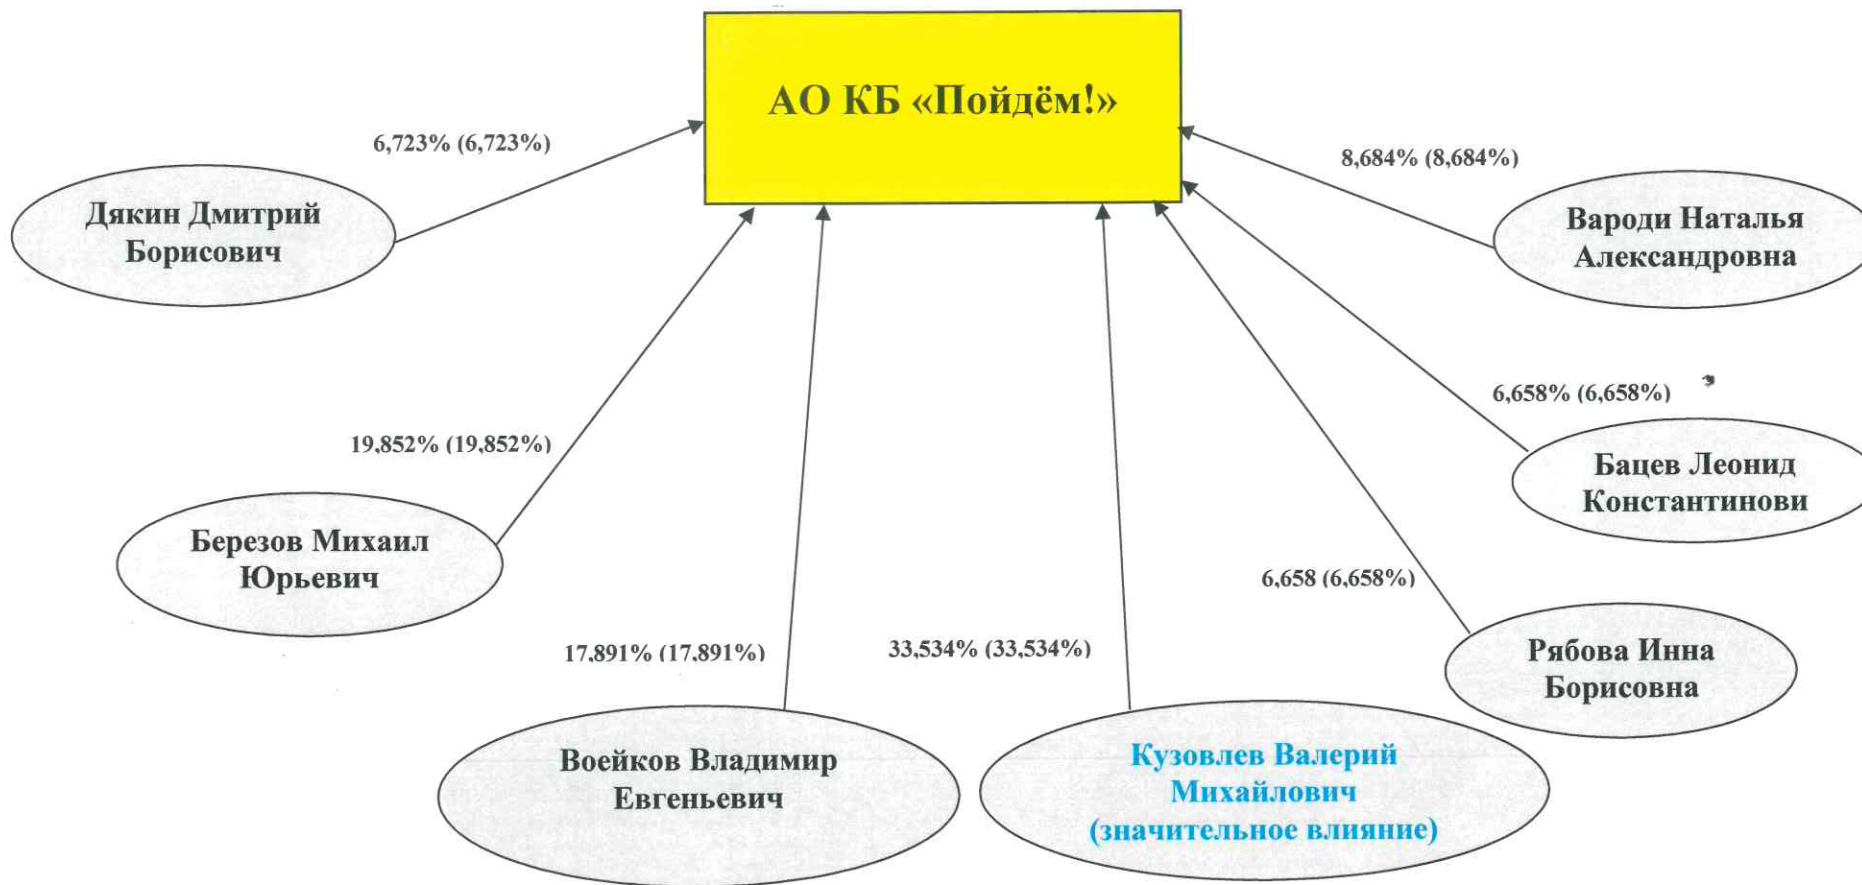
АО КБ «Пойдём!»

6,723% (6,723%)

Дякин Дмитрий Борисович

8,684% (8,684%)

Вароди Наталья Александровна

6,658% (6,658%)

Бацев Леонид Константинови

19,852% (19,852%)

Березов Михаил Юрьевич

6,658 (6,658%)

Рябова Инна Борисовна

17,891% (17,891%)

Воейков Владимир Евгеньевич

33,534% (33,534%)

Кузовлев Валерий Михайлович (значительное влияние)